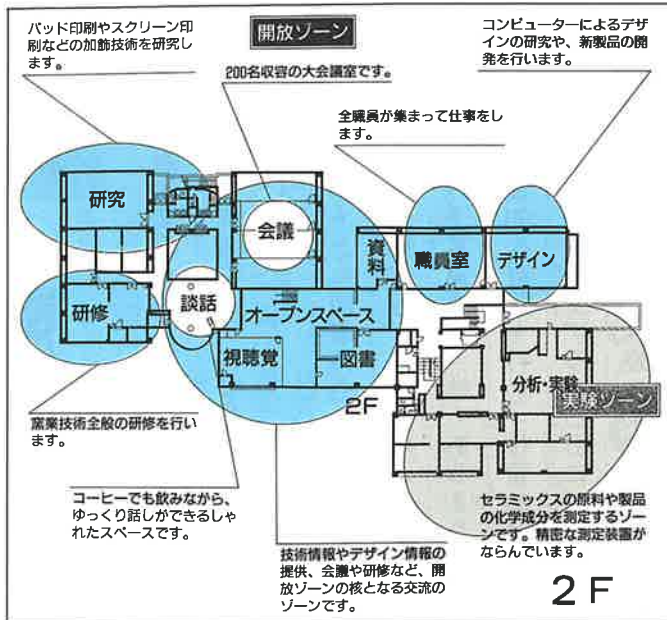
パッド印刷やスクリーン印刷などの加飾技術を研究します。

開放ゾーン

200名収容の大会議室です。

コンピューターによるデザインの研究や、新製品の開発を行います。

全職員が集まって仕事をします。

研究

会議

資料

職員室

デザイン

研修

談話

オープンスペース

視聴覚

図書

2F

分析・実験

実験ゾーン

窯業技術全般の研修を行います。

コーヒーでも飲みながら、ゆっくり話しができるしゃれたスペースです。

セラミックスの原料や製品の化学成分を測定するゾーンです。精密な測定装置がならんでいます。

技術情報やデザイン情報の提供、会議や研修など、開放ゾーンの核となる交流のゾーンです。

2F